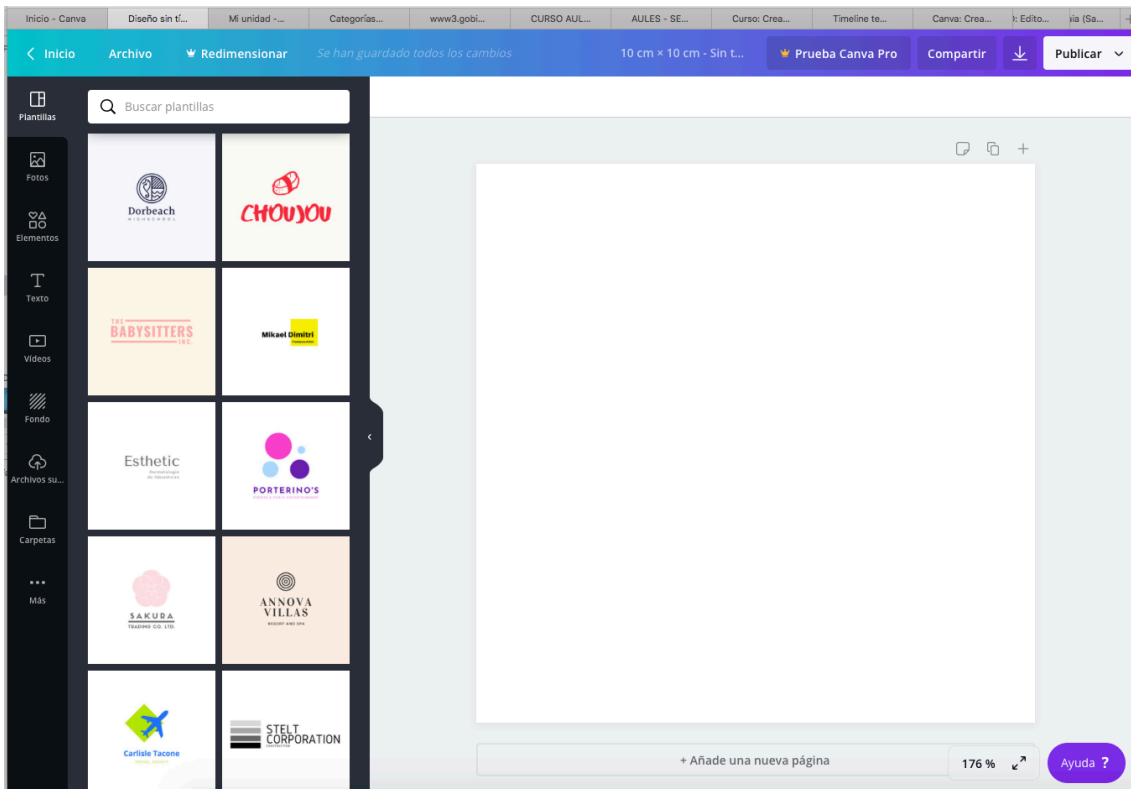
Inicio - Canva | Diseño sin tí... | Mi unidad -... | Categorías... | www3.gobi... | CURSO AUL... | AULES - SE... | Curso: Crea... | Timeline te... | Canva: Crea... | : Edito... | ia (Sa...

< Inicio   Archivo   Redimensionar   Se han guardado todos los cambios   10 cm × 10 cm - Sin t...   Prueba Canva Pro   Compartir   Publicar

Plantillas
Fotos
Elementos
Texto
Vídeos
Fondo
Archivos su...
Carpetas
Más

Buscar plantillas

Dorbeach

CHOUJOU

THE BABYSITTERS INC.

Mikael Dimitri

Esthetic

PORTERINO'S

SAKURA
TRADING CO. LTD.

ANNOVA VILLAS
RESORT AND SPA

Carlisle Tacone

STELT CORPORATION

+ Añade una nueva página

176 %

Ayuda ?